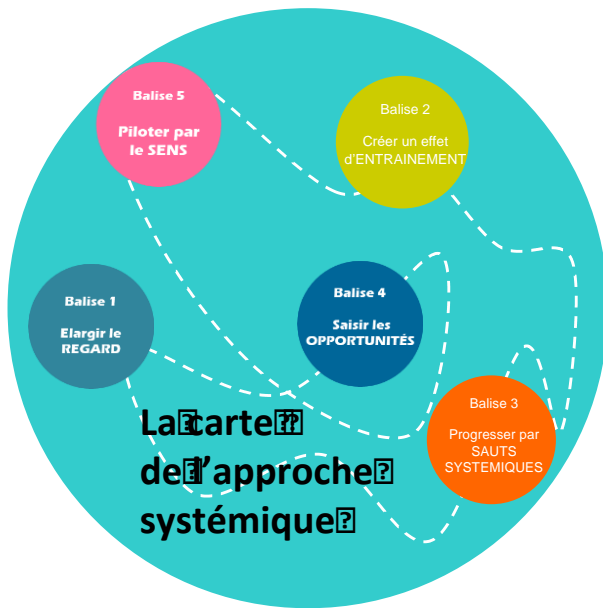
Balise 5

Piloter par le SENS

Balise 2

Créer un effet d'ENTRAINEMENT

Balise 1

Elargir le REGARD

Balise 4

Saisir les OPPORTUNITÉS

Balise 3

Progresser par SAUTS SYSTEMIQUES

La carte de l'approche systémique